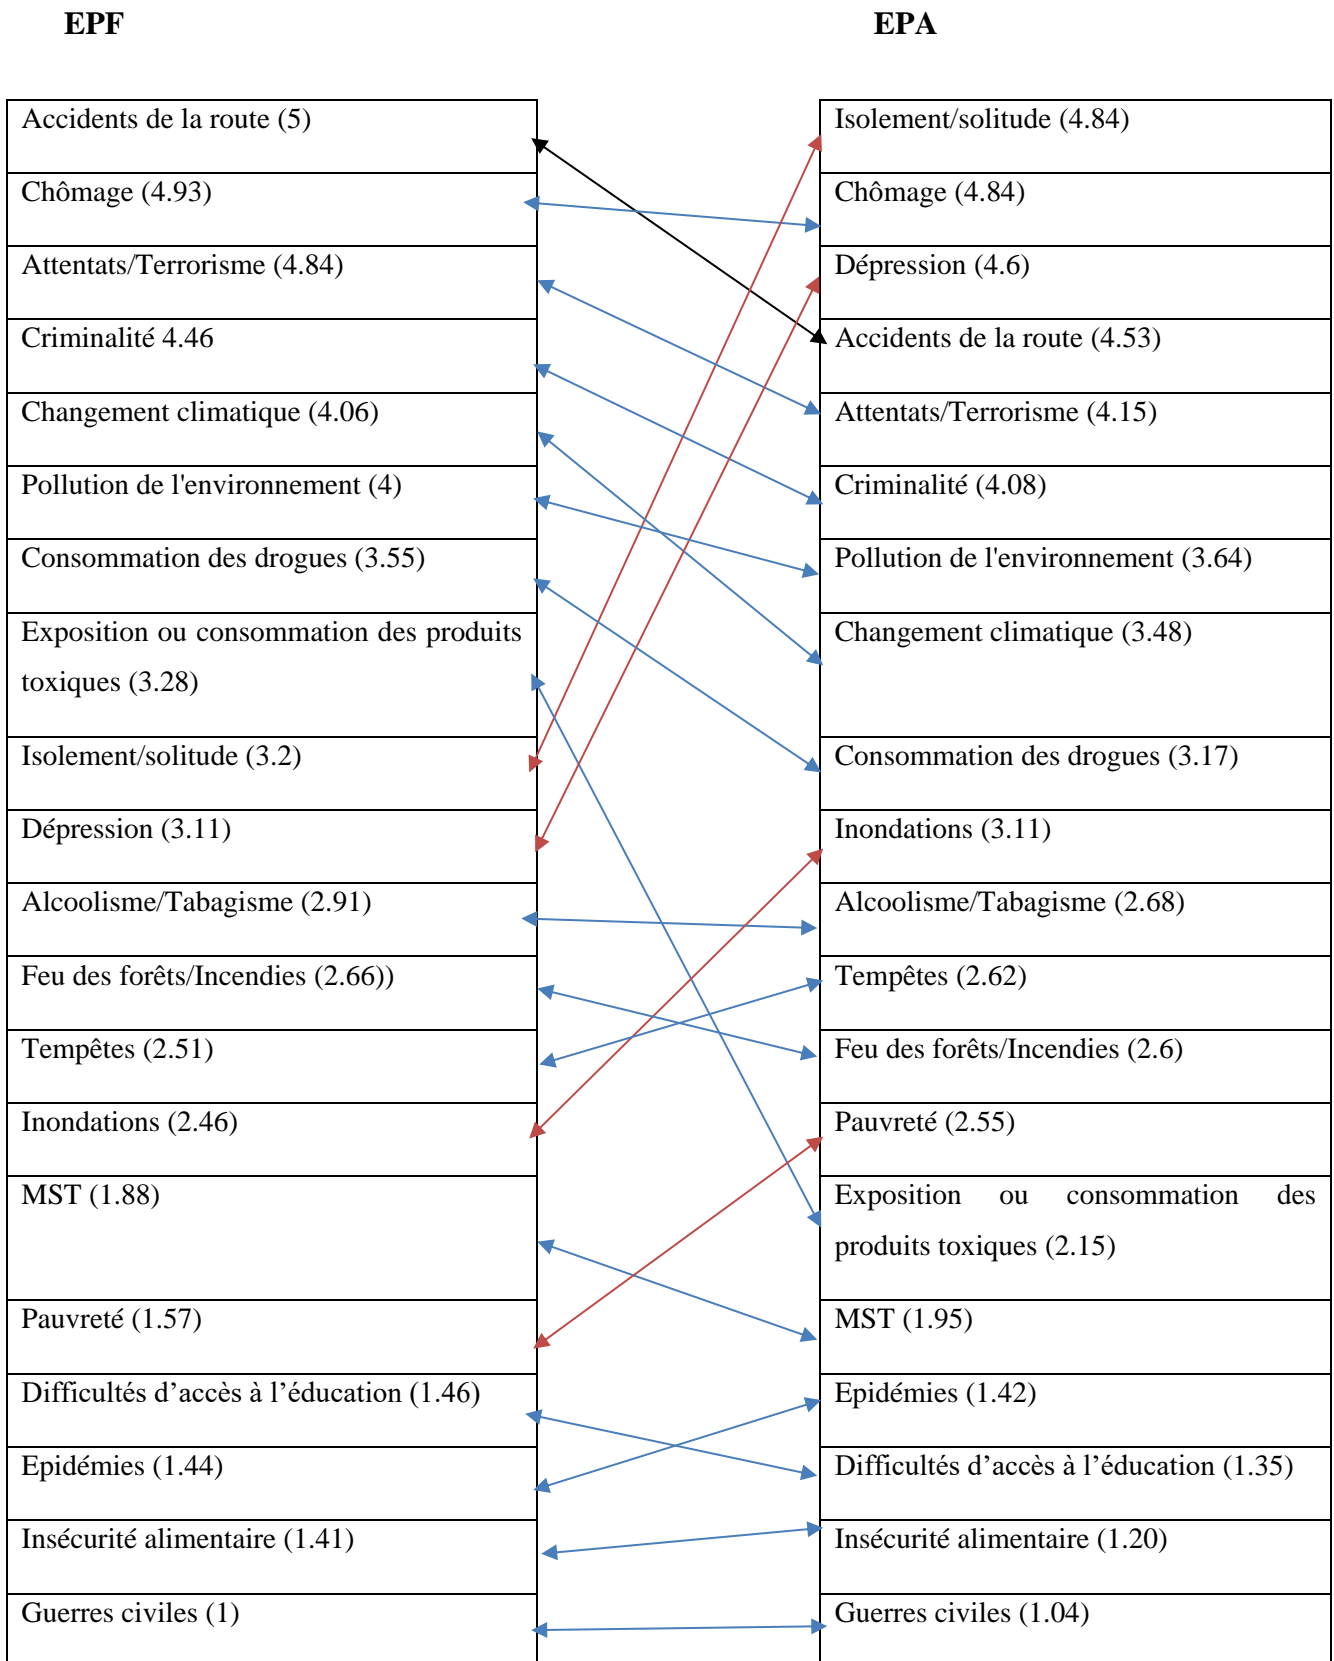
EPF

EPA

| EPF |
|---|
| Accidents de la route (5) |
| Chômage (4.93) |
| Attentats/Terrorisme (4.84) |
| Criminalité 4.46 |
| Changement climatique (4.06) |
| Pollution de l'environnement (4) |
| Consommation des drogues (3.55) |
| Exposition ou consommation des produits toxiques (3.28) |
| Isolement/solitude (3.2) |
| Dépression (3.11) |
| Alcoolisme/Tabagisme (2.91) |
| Feu des forêts/Incendies (2.66)) |
| Tempêtes (2.51) |
| Inondations (2.46) |
| MST (1.88) |
| Pauvreté (1.57) |
| Difficultés d'accès à l'éducation (1.46) |
| Epidémies (1.44) |
| Insécurité alimentaire (1.41) |
| Guerres civiles (1) |

| EPA |
|---|
| Isolement/solitude (4.84) |
| Chômage (4.84) |
| Dépression (4.6) |
| Accidents de la route (4.53) |
| Attentats/Terrorisme (4.15) |
| Criminalité (4.08) |
| Pollution de l'environnement (3.64) |
| Changement climatique (3.48) |
| Consommation des drogues (3.17) |
| Inondations (3.11) |
| Alcoolisme/Tabagisme (2.68) |
| Tempêtes (2.62) |
| Feu des forêts/Incendies (2.6) |
| Pauvreté (2.55) |
| Exposition ou consommation des produits toxiques (2.15) |
| MST (1.95) |
| Epidémies (1.42) |
| Difficultés d'accès à l'éducation (1.35) |
| Insécurité alimentaire (1.20) |
| Guerres civiles (1.04) |